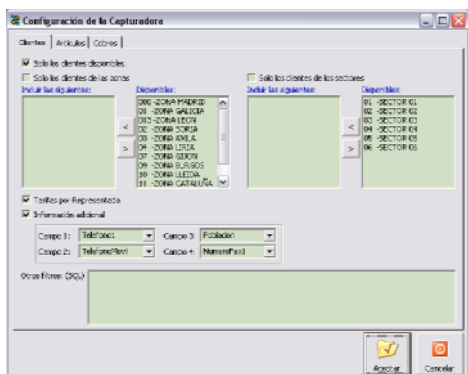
Configuración de la Capturadora

Clientes | Artículos | Cobros

Solo los clientes disponibles.

Solo los clientes de las zonas

Incluir los siguientes:

Disponibles:

000 -ZONA MADRID
01 -ZONA GALICIA
02 -ZONA LEON
03 -ZONA SORIA
03 -ZONA AVILA
04 -ZONA LIRIA
07 -ZONA GIJON
09 -ZONA BURGOS
10 -ZONA LLEIDA
11 -ZONA CATALUÑA

<

>

Solo los clientes de los sectores

Incluir los siguientes:

Disponibles:

01 -SECTOR 01
02 -SECTOR 02
03 -SECTOR 03
04 -SECTOR 04
05 -SECTOR 05
06 -SECTOR 06

<

>

Tarifas por Representada

Información adicional

Campo 1: Telefono1

Campo 3: Poblacion

Campo 2: TelefonoMovil

Campo 4: NumeroFax

Otros filtros (SQL):

Aceptar

Cancelar